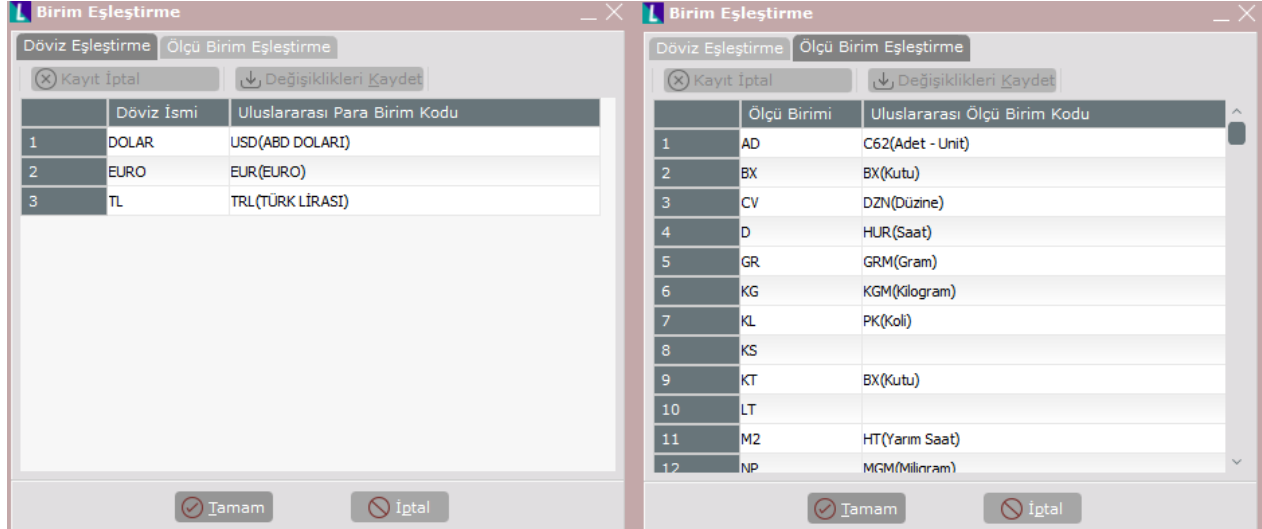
Birim Eşleştirme

Döviz Eşleştirme | Ölçü Birim Eşleştirme

Kayıt İptal | Değişiklikleri Kaydet

| | Döviz İsmi | Uluslararası Para Birim Kodu |
|---|---|---|
| 1 | DOLAR | USD(ABD DOLARI) |
| 2 | EURO | EUR(EURO) |
| 3 | TL | TRL(TÜRK LİRASI) |

Tamam | İptal

Birim Eşleştirme

Döviz Eşleştirme | Ölçü Birim Eşleştirme

Kayıt İptal | Değişiklikleri Kaydet

| | Ölçü Birimi | Uluslararası Ölçü Birim Kodu |
|---|---|---|
| 1 | AD | C62(Adet - Unit) |
| 2 | BX | BX(Kutu) |
| 3 | CV | DZN(Düzine) |
| 4 | D | HUR(Saat) |
| 5 | GR | GRM(Gram) |
| 6 | KG | KGM(Kilogram) |
| 7 | KL | PK(Koli) |
| 8 | KS | |
| 9 | KT | BX(Kutu) |
| 10 | LT | |
| 11 | M2 | HT(Yarım Saat) |
| 12 | NP | MGM(Miligram) |

Tamam | İptal